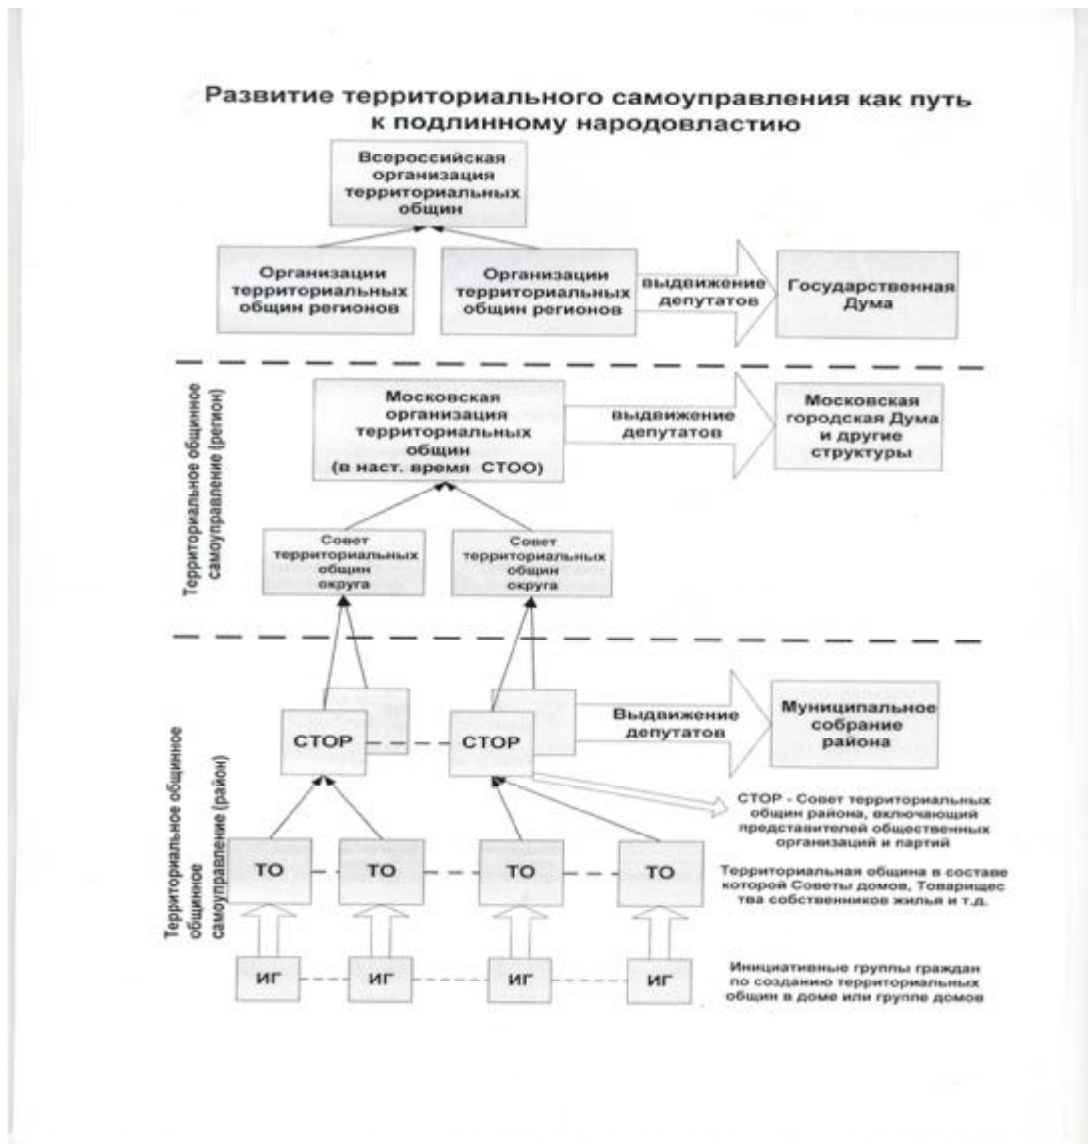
Развитие территориального самоуправления как путь к подлинному народовластию

Всероссийская организация территориальных общин

Организации территориальных общин регионов

Организации территориальных общин регионов

выдвижение депутатов

Государственная Дума

Территориальное общинное самоуправление (регион)

Московская организация территориальных общин (в наст. время СТОО)

выдвижение депутатов

Московская городская Дума и другие структуры

Совет территориальных общин округа

Совет территориальных общин округа

Территориальное общинное самоуправление (район)

СТОР

СТОР

Выдвижение депутатов

Муниципальное собрание района

СТОР - Совет территориальных общин района, включающий представителей общественных организаций и партий

Территориальное общинное самоуправление

ТО

ТО

ТО

ТО

Территориальная община в составе которой Советы домов, Товарищества собственников жилья и т.д.

ИГ

ИГ

ИГ

ИГ

Инициативные группы граждан по созданию территориальных общин в доме или группе домов